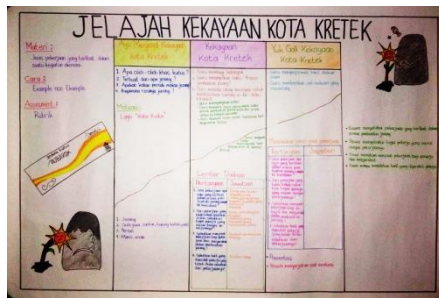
JELAJAH KEKAYAAN KOTA KRETEK

Materi :
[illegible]

Cara :
Example non Example

Asesmen :
Rubrik

Apa Mengenal Kekayaan Kota Kretek

1. Apa ciri-ciri khas kudus?
2. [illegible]
3. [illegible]
4. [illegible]

Motivasi
Lagu "Kota Kudus"

Kekayaan Kota Kretek

Yuk Cinta Kekayaan Kota Kretek

Sumber Belajar
Kebersihan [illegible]

Penutupan

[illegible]